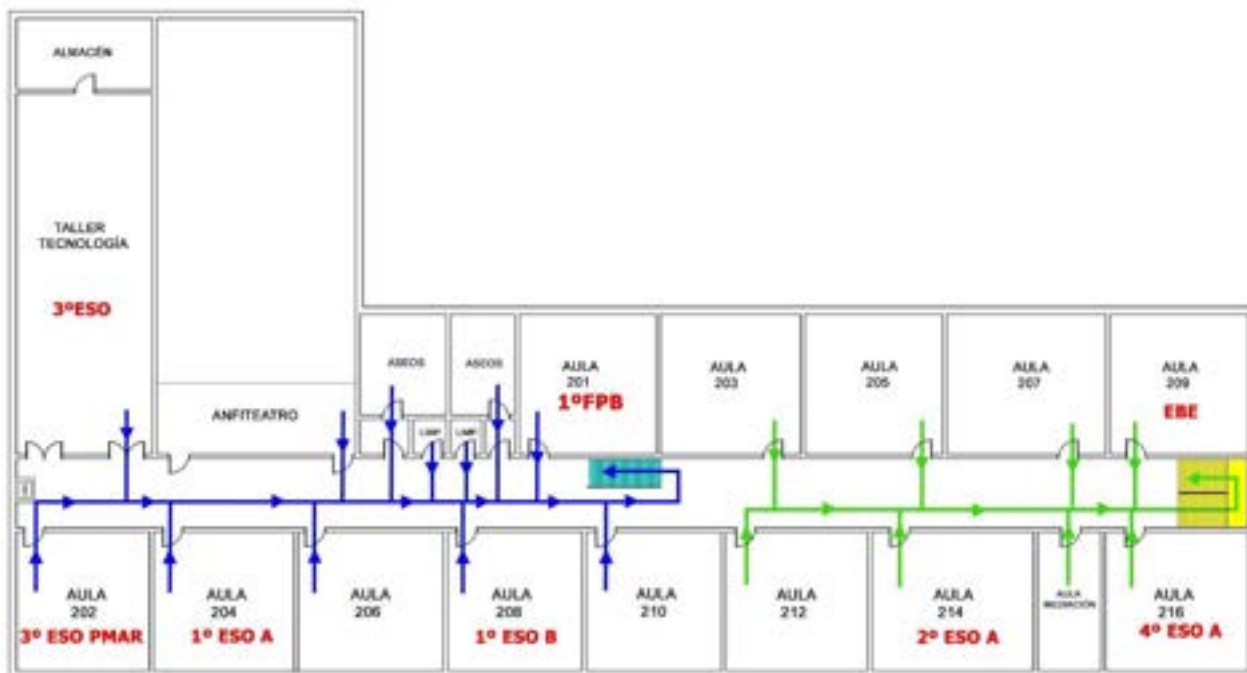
ALMACÉN

TALLER TECNOLOGÍA

3ºESO

ANFITEATRO

ASEOS

ASEOS

LIMP

LIMP

AULA 201

1ºFPB

AULA 203

AULA 205

AULA 207

AULA 209

EBE

AULA 202

3º ESO PMAR

AULA 204

1º ESO A

AULA 206

AULA 208

1º ESO B

AULA 210

AULA 212

AULA 214

2º ESO A

AULA MEDIACIÓN

AULA 216

4º ESO A